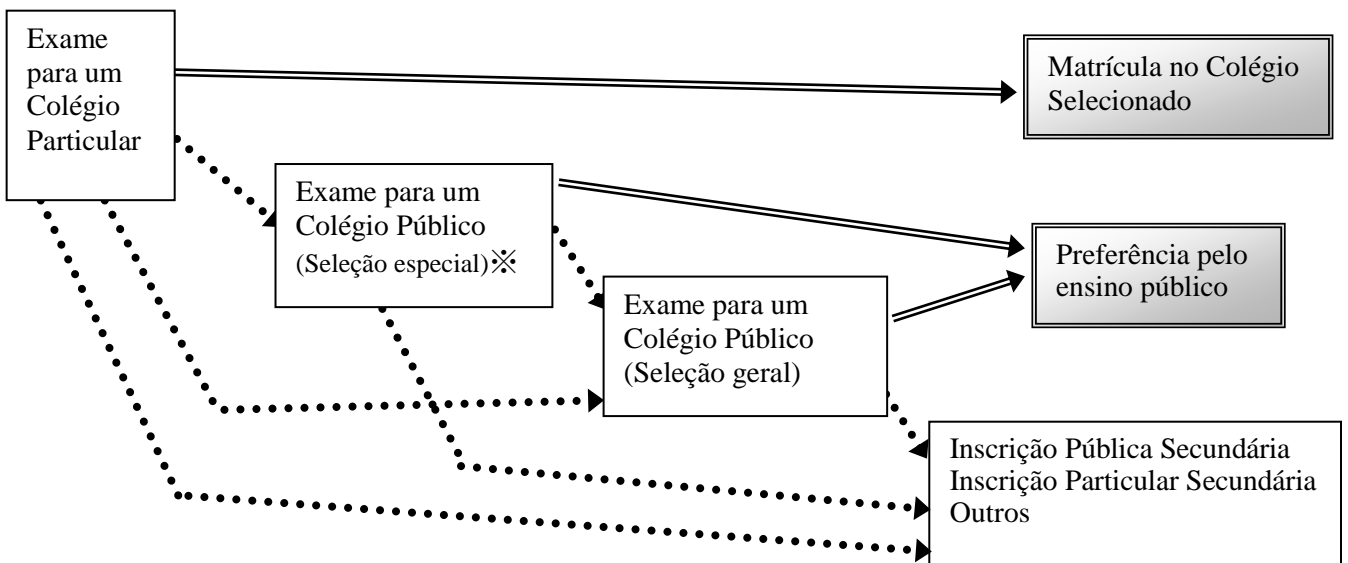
Exame para um Colégio Particular

Matrícula no Colégio Selecionado

Exame para um Colégio Público (Seleção especial)※

Preferência pelo ensino público

Exame para um Colégio Público (Seleção geral)

Inscrição Pública Secundária
Inscrição Particular Secundária
Outros